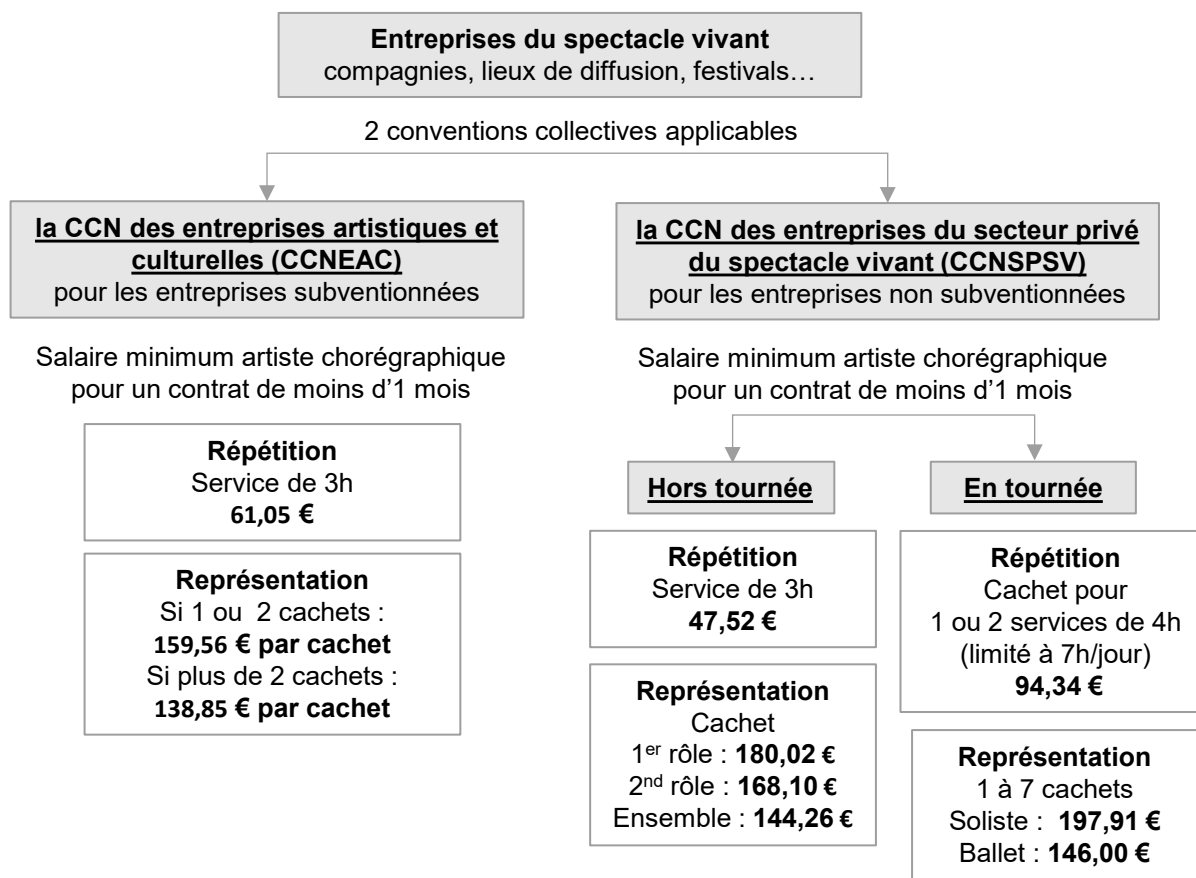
Entreprises du spectacle vivant
compagnies, lieux de diffusion, festivals…

2 conventions collectives applicables

la CCN des entreprises artistiques et culturelles (CCNEAC)
pour les entreprises subventionnées

Salaire minimum artiste chorégraphique pour un contrat de moins d'1 mois

Répétition
Service de 3h
61,05 €

Représentation
Si 1 ou 2 cachets :
159,56 € par cachet
Si plus de 2 cachets :
138,85 € par cachet

la CCN des entreprises du secteur privé du spectacle vivant (CCNSPSV)
pour les entreprises non subventionnées

Salaire minimum artiste chorégraphique pour un contrat de moins d'1 mois

Hors tournée

Répétition
Service de 3h
47,52 €

Représentation
Cachet
1$^{er}$ rôle : 180,02 €
2$^{nd}$ rôle : 168,10 €
Ensemble : 144,26 €

En tournée

Répétition
Cachet pour
1 ou 2 services de 4h
(limité à 7h/jour)
94,34 €

Représentation
1 à 7 cachets
Soliste : 197,91 €
Ballet : 146,00 €